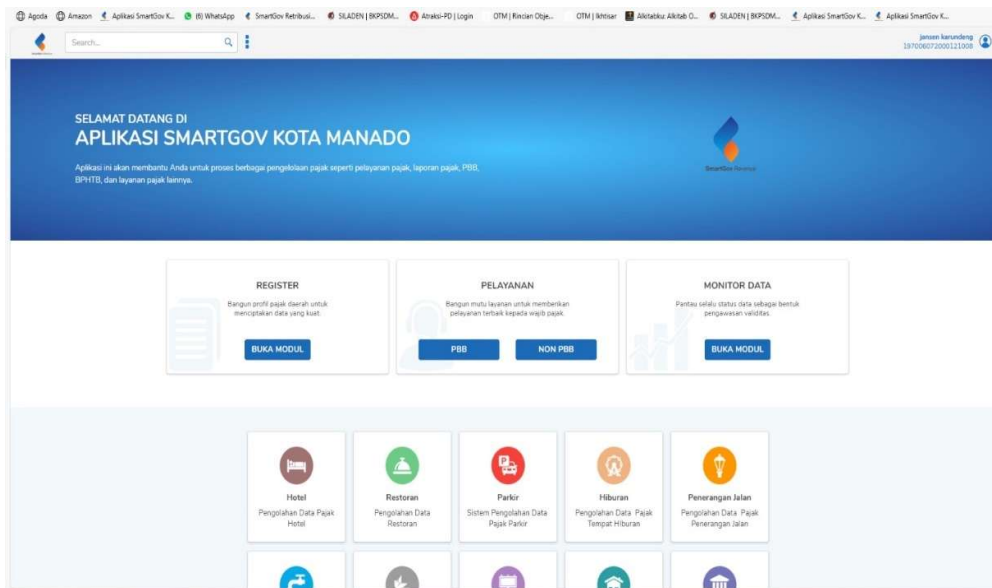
Agoda Amazon Aplikasi SmartGov K... (6) WhatsApp SmartGov Retribusi... SILADEN | BKPSDM... Atraksi-PD | Login OTM | Rincian Obje... OTM | Ikhtisar Alkitabku: Alkitab O... SILADEN | BKPSDM... Aplikasi SmartGov K... Aplikasi SmartGov K...

Search...

jansen karundeng
197006072000121008

SELAMAT DATANG DI
APLIKASI SMARTGOV KOTA MANADO

Aplikasi ini akan membantu Anda untuk proses berbagai pengelolaan pajak seperti pelayanan pajak, laporan pajak, PBB, BPHTB, dan layanan pajak lainnya.

SmartGov Revenue

REGISTER
Bangun profil pajak daerah untuk menciptakan data yang kuat.
BUKA MODUL

PELAYANAN
Bangun mutu layanan untuk memberikan pelayanan terbaik kepada wajib pajak.
PBB
NON PBB

MONITOR DATA
Pantau selalu status data sebagai bentuk pengawasan validitas.
BUKA MODUL

Hotel
Pengolahan Data Pajak Hotel

Restoran
Pengolahan Data Restoran

Parkir
Sistem Pengolahan Data Pajak Parkir

Hiburan
Pengolahan Data Pajak Tempat Hiburan

Penerangan Jalan
Pengolahan Data Pajak Penerangan Jalan